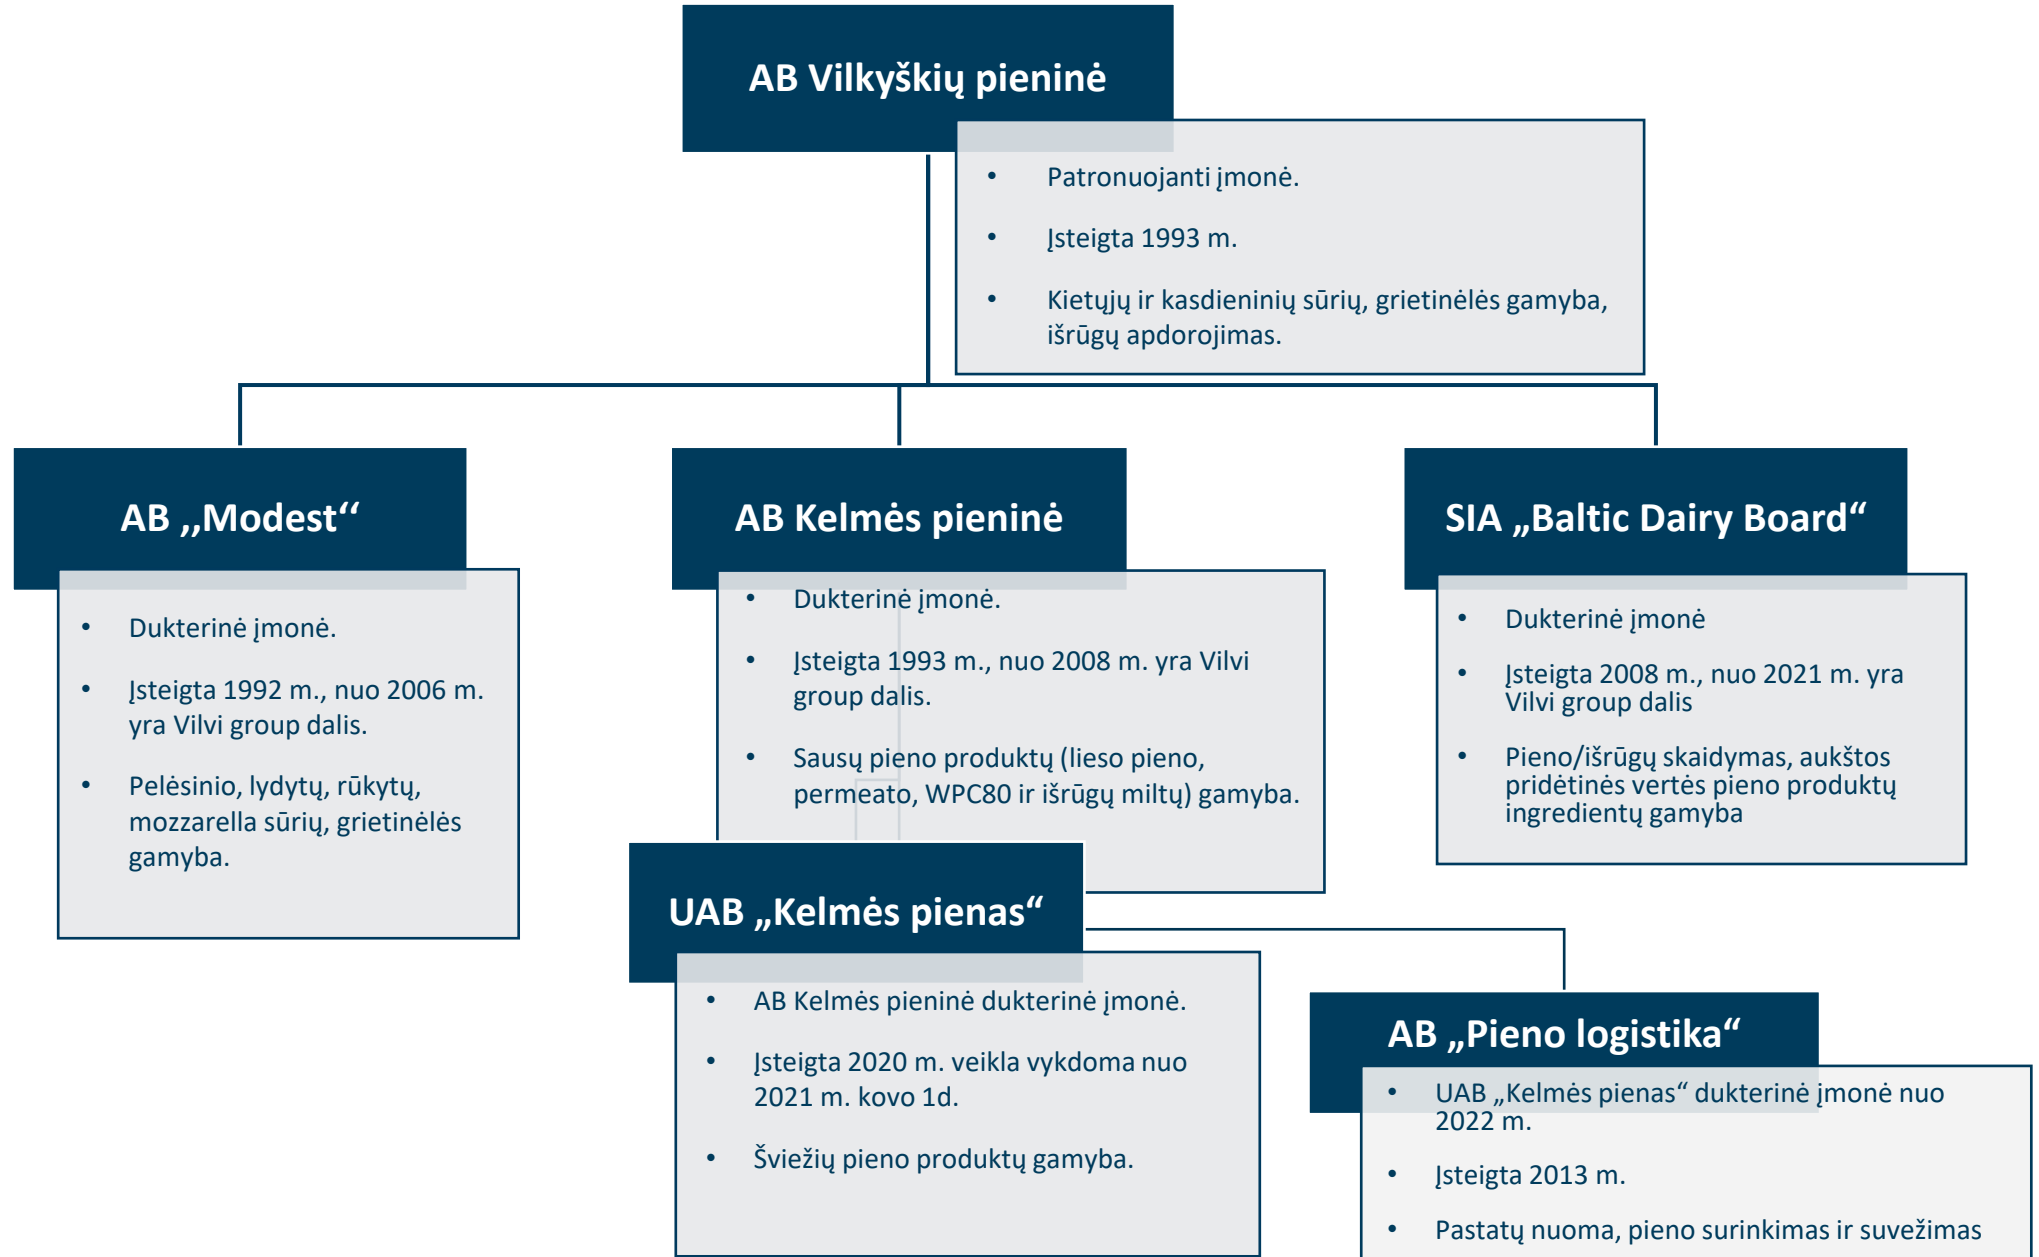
AB Vilkyškių pieninė

- Patronuojanti įmonė.
- Įsteigta 1993 m.
- Kietųjų ir kasdieninių sūrių, grietinėlės gamyba, išrūgų apdorojimas.

AB ,,Modest“

- Dukterinė įmonė.
- Įsteigta 1992 m., nuo 2006 m. yra Vilvi group dalis.
- Pelėsinio, lydytų, rūkytų, mozzarella sūrių, grietinėlės gamyba.

AB Kelmės pieninė

- Dukterinė įmonė.
- Įsteigta 1993 m., nuo 2008 m. yra Vilvi group dalis.
- Sausų pieno produktų (lieso pieno, permeato, WPC80 ir išrūgų miltų) gamyba.

SIA „Baltic Dairy Board“

- Dukterinė įmonė
- Įsteigta 2008 m., nuo 2021 m. yra Vilvi group dalis
- Pieno/išrūgų skaidymas, aukštos pridėtinės vertės pieno produktų ingredientų gamyba

UAB „Kelmės pienas“

- AB Kelmės pieninė dukterinė įmonė.
- Įsteigta 2020 m. veikla vykdoma nuo 2021 m. kovo 1d.
- Šviežių pieno produktų gamyba.

AB „Pieno logistika“

- UAB „Kelmės pienas“ dukterinė įmonė nuo 2022 m.
- Įsteigta 2013 m.
- Pastatų nuoma, pieno surinkimas ir suvežimas